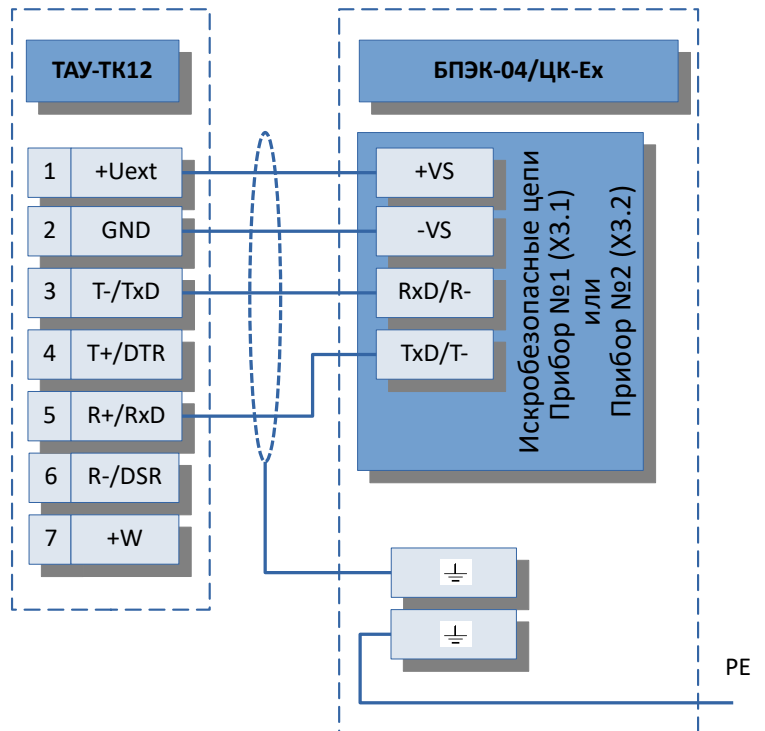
ТАУ-ТК12

| 1 | +Uext |
|---|---|
| 2 | GND |
| 3 | T-/TxD |
| 4 | T+/DTR |
| 5 | R+/RxD |
| 6 | R-/DSR |
| 7 | +W |

БПЭК-04/ЦК-Ex

+VS
-VS
RxD/R-
TxD/T-

Искробезопасные цепи
Прибор №1 (X3.1)
или
Прибор №2 (X3.2)

PE